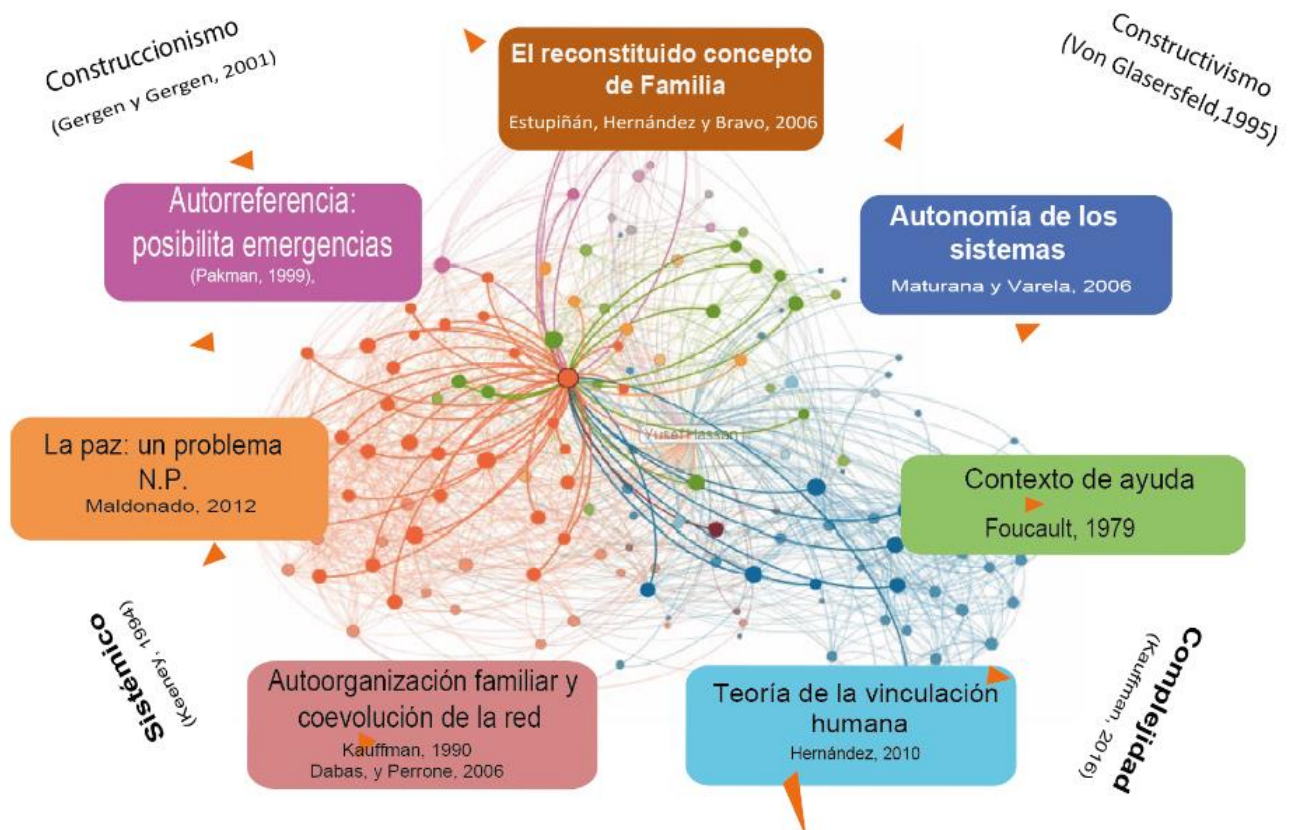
Construccionismo
(Gergen y Gergen, 2001)

El reconstituido concepto de Familia
Estupiñán, Hernández y Bravo, 2006

Constructivismo
(Von Glasersfeld,1995)

Autorreferencia: posibilita emergencias
(Pakman, 1999),

Autonomía de los sistemas
Maturana y Varela, 2006

Yusef Hassan

La paz: un problema N.P.
Maldonado, 2012

Contexto de ayuda
Foucault, 1979

Sistémico
(Keeney, 1994)

Autoorganización familiar y coevolución de la red
Kauffman, 1990
Dabas, y Perrone, 2006

Teoría de la vinculación humana
Hernández, 2010

Complejidad
(Kauffman, 2016)